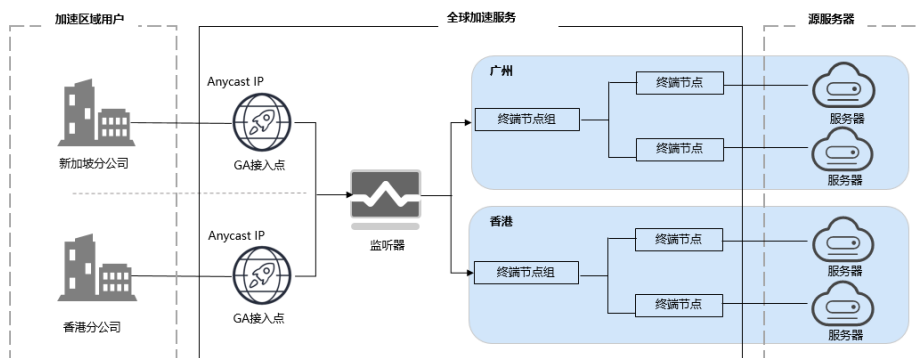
加速区域用户

全球加速服务

源服务器

Anycast IP

GA接入点

新加坡分公司

Anycast IP

GA接入点

香港分公司

监听器

广州

终端节点组

终端节点

终端节点

服务器

服务器

香港

终端节点组

终端节点

终端节点

服务器

服务器